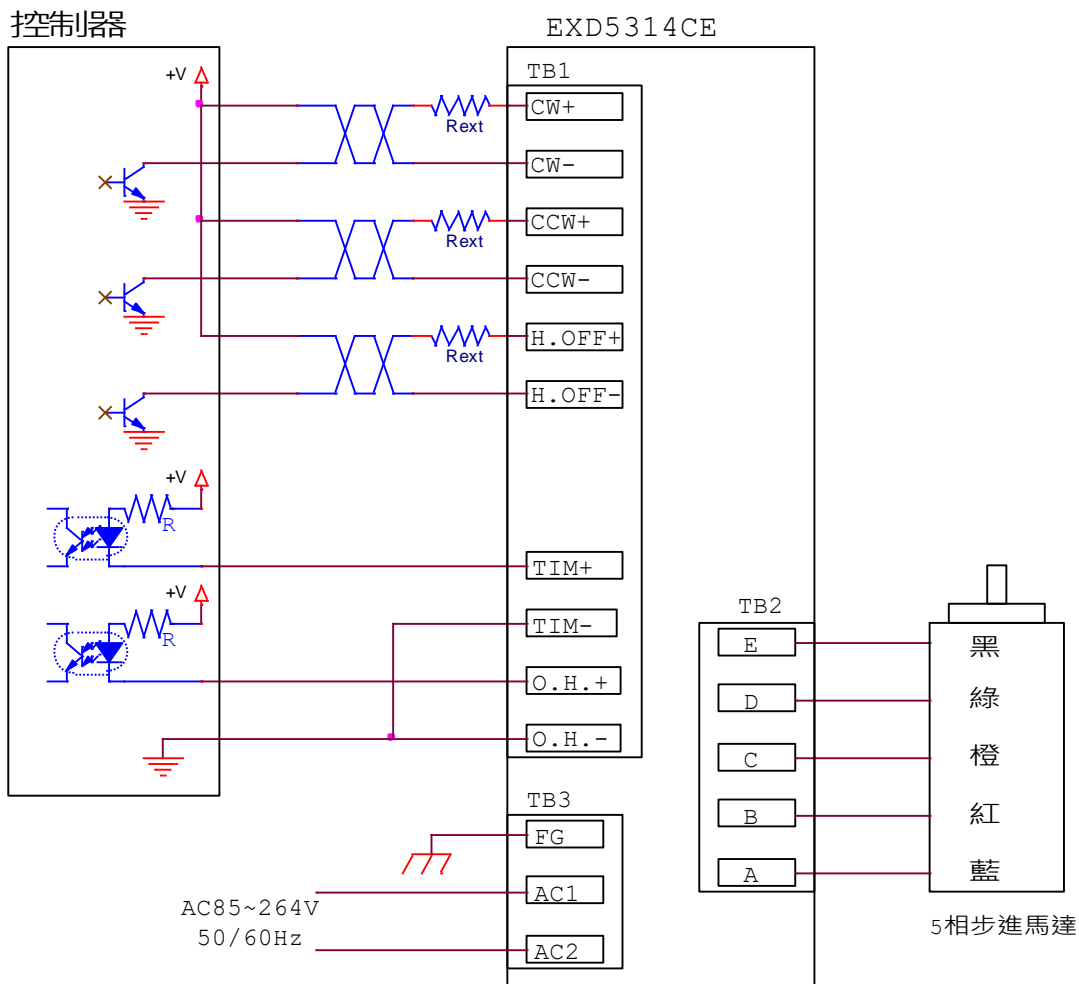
控制器

EXD5314CE

TB1

+V

Rext

CW+

CW-

Rext

CCW+

CCW-

Rext

H.OFF+

H.OFF-

+V

R

TIM+

+V

R

TIM-

O.H.+

O.H.-

TB3

FG

AC85~264V
50/60Hz

AC1

AC2

TB2

E

D

C

B

A

黑

綠

橙

紅

藍

5相步進馬達